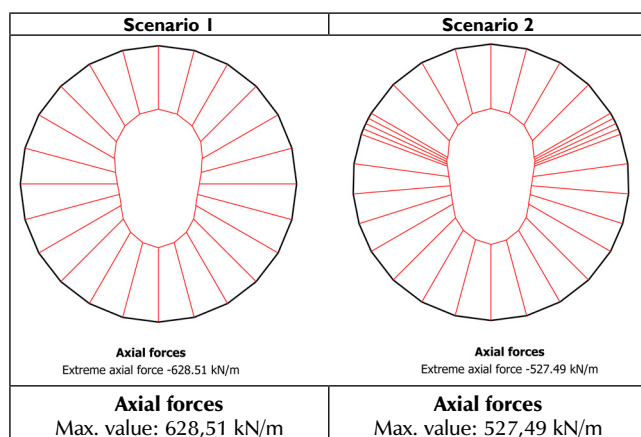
| Scenario 1 | Scenario 2 |
|---|---|
| Axial forces<br>Extreme axial force -628.51 kN/m | Axial forces<br>Extreme axial force -527.49 kN/m |
| **Axial forces**<br>Max. value: 628,51 kN/m | **Axial forces**<br>Max. value: 527,49 kN/m |